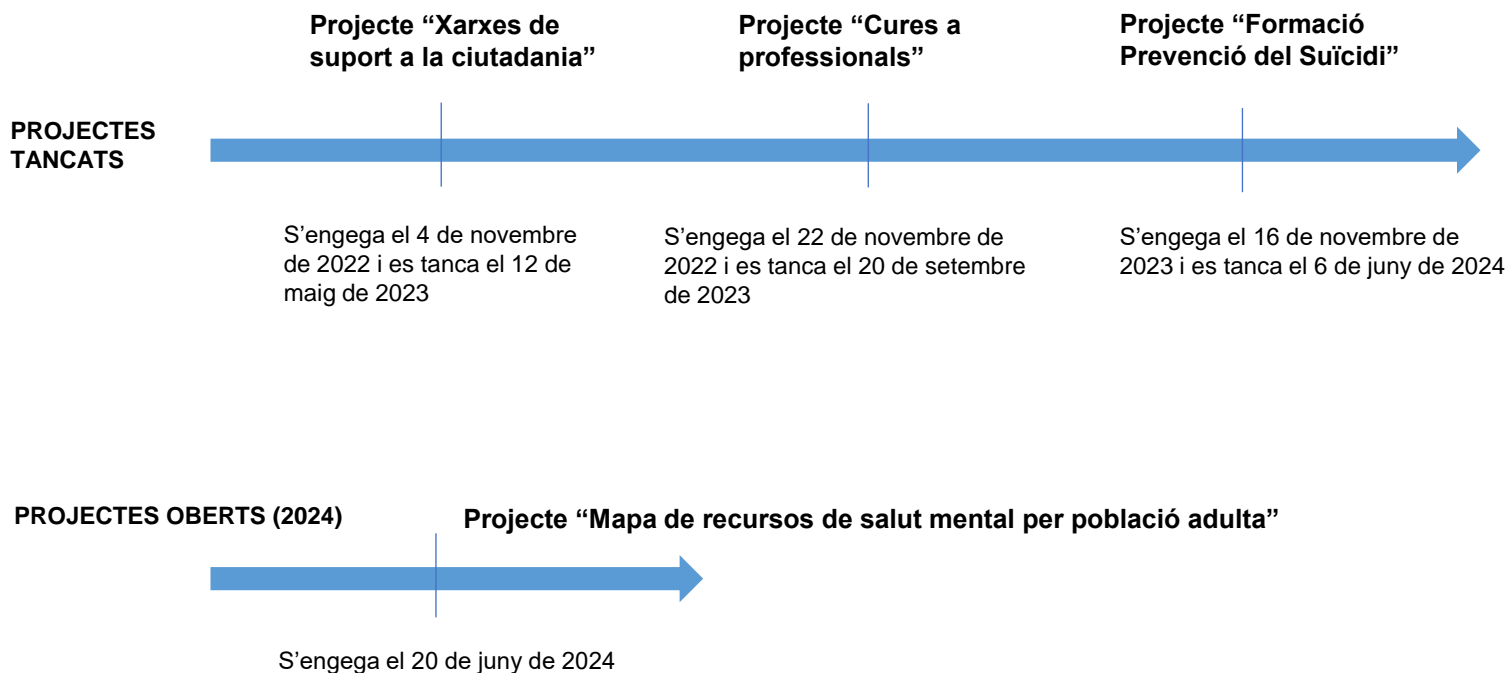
PROJECTES TANCATS

Projecte “Xarxes de suport a la ciutadania”

S’engega el 4 de novembre de 2022 i es tanca el 12 de maig de 2023

Projecte “Cures a professionals”

S’engega el 22 de novembre de 2022 i es tanca el 20 de setembre de 2023

Projecte “Formació Prevenció del Suïcidi”

S’engega el 16 de novembre de 2023 i es tanca el 6 de juny de 2024

PROJECTES OBERTS (2024)

Projecte “Mapa de recursos de salut mental per població adulta”

S’engega el 20 de juny de 2024